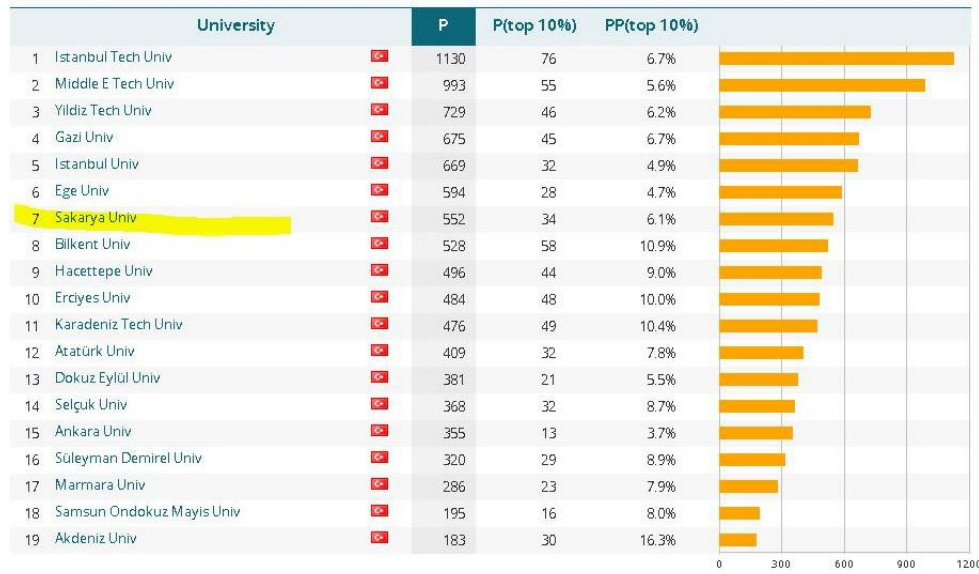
| | University | P | P(top 10%) | PP(top 10%) |
|---|---|---|---|---|
| 1 | Istanbul Tech Univ | 1130 | 76 | 6.7% |
| 2 | Middle E Tech Univ | 993 | 55 | 5.6% |
| 3 | Yildiz Tech Univ | 729 | 46 | 6.2% |
| 4 | Gazi Univ | 675 | 45 | 6.7% |
| 5 | Istanbul Univ | 669 | 32 | 4.9% |
| 6 | Ege Univ | 594 | 28 | 4.7% |
| 7 | Sakarya Univ | 552 | 34 | 6.1% |
| 8 | Bilkent Univ | 528 | 58 | 10.9% |
| 9 | Hacettepe Univ | 496 | 44 | 9.0% |
| 10 | Erciyes Univ | 484 | 48 | 10.0% |
| 11 | Karadeniz Tech Univ | 476 | 49 | 10.4% |
| 12 | Atatürk Univ | 409 | 32 | 7.8% |
| 13 | Dokuz Eylül Univ | 381 | 21 | 5.5% |
| 14 | Selçuk Univ | 368 | 32 | 8.7% |
| 15 | Ankara Univ | 355 | 13 | 3.7% |
| 16 | Süleyman Demirel Univ | 320 | 29 | 8.9% |
| 17 | Marmara Univ | 286 | 23 | 7.9% |
| 18 | Samsun Ondokuz Mayis Univ | 195 | 16 | 8.0% |
| 19 | Akdeniz Univ | 183 | 30 | 16.3% |

0 300 600 900 1200